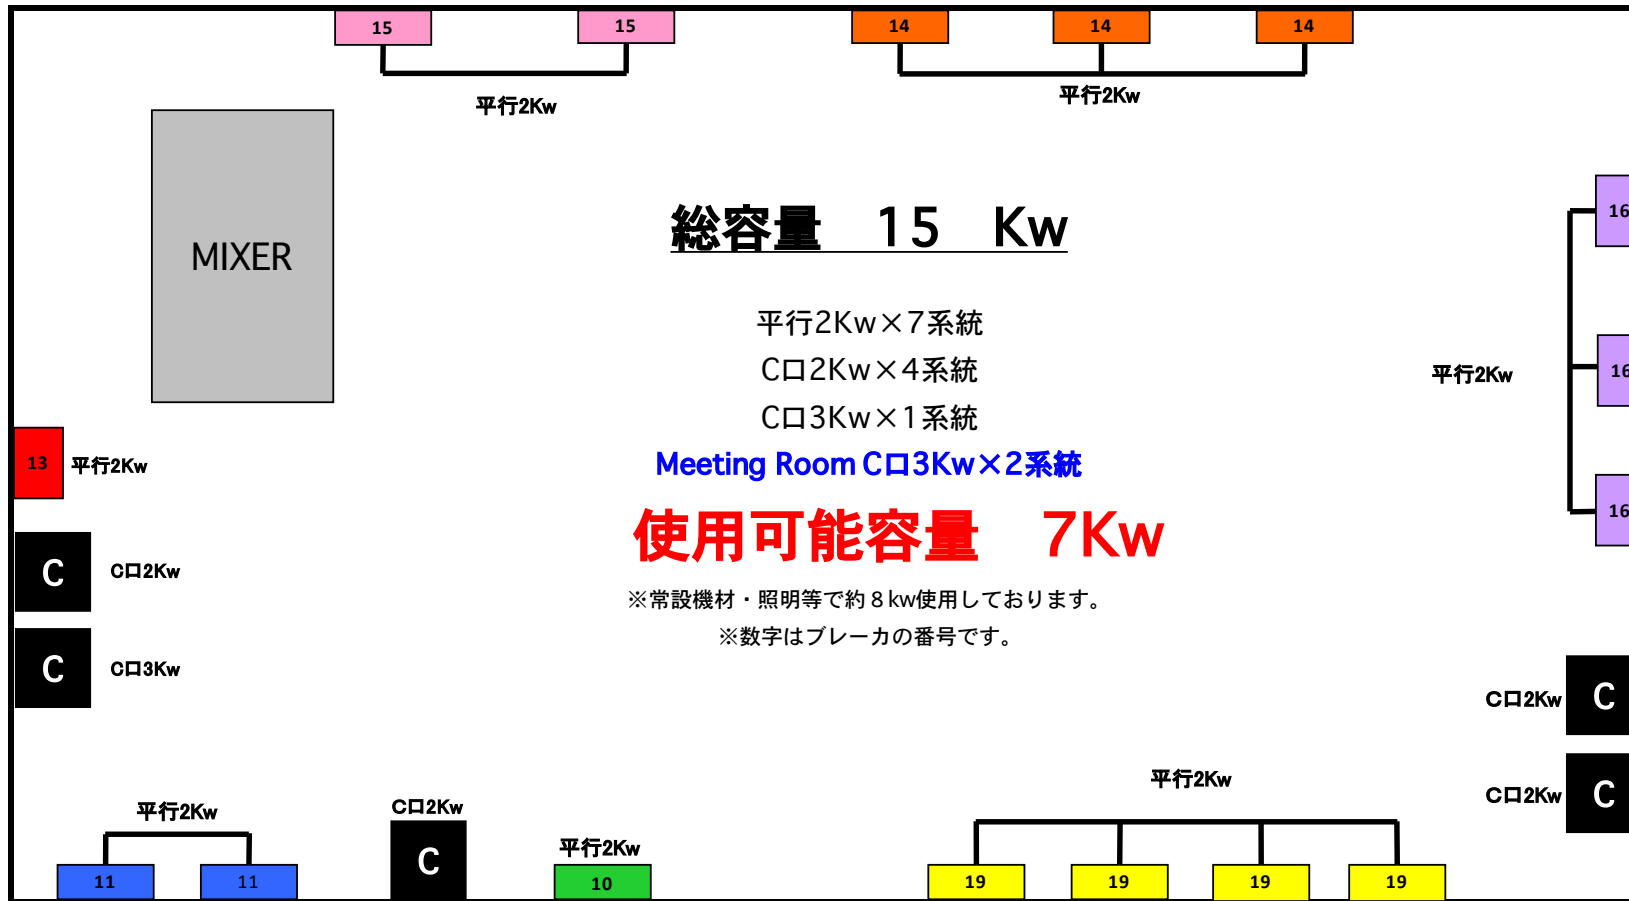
15 15
平行2Kw

14 14 14
平行2Kw

MIXER

総容量　15　Kw

平行2Kw×7系統
C口2Kw×4系統
C口3Kw×1系統
Meeting Room C口3Kw×2系統

使用可能容量　7Kw

※常設機材・照明等で約８kw使用しております。
※数字はブレーカの番号です。

16
16
16
平行2Kw

13 平行2Kw

C C口2Kw

C C口3Kw

C口2Kw C

C口2Kw C

平行2Kw
11 11

C口2Kw
C

平行2Kw
10

平行2Kw
19 19 19 19